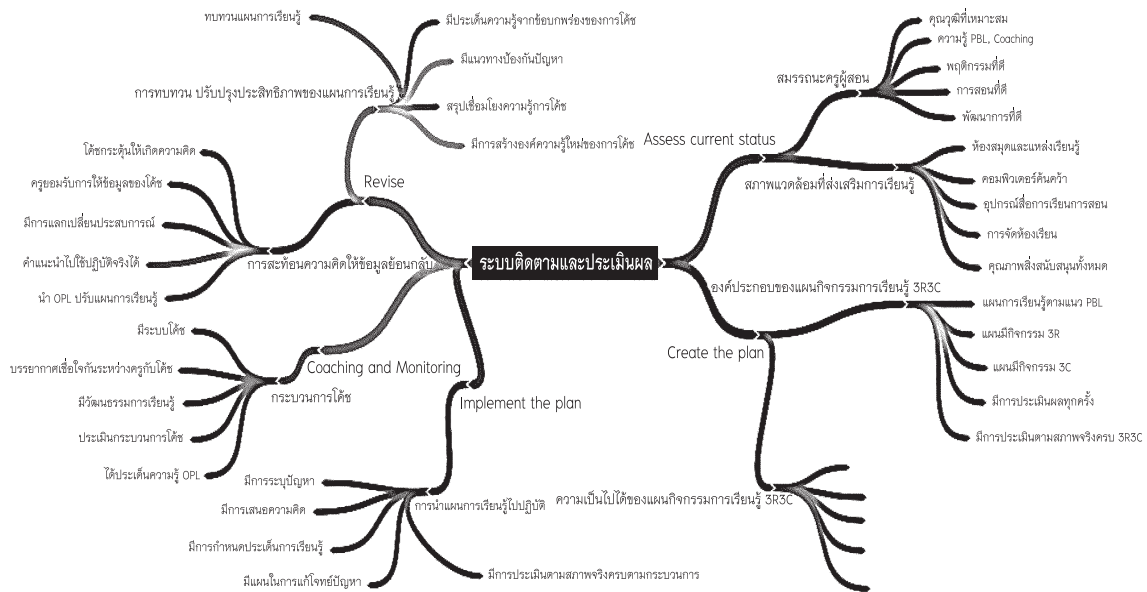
ระบบติดตามและประเมินผล

Revise

การทบทวน ปรับปรุงประสิทธิภาพของแผนการเรียนรู้

ทบทวนแผนการเรียนรู้

มีประเด็นความรู้จากข้อบกพร่องของการโค้ช

มีแนวทางป้องกันปัญหา

สรุปเชื่อมโยงความรู้การโค้ช

มีการสร้างองค์ความรู้ใหม่ของการโค้ช

การสะท้อนความคิดให้ข้อมูลย้อนกลับ

โค้ชกระตุ้นให้เกิดความคิด

ครูยอมรับการให้ข้อมูลของโค้ช

มีการแลกเปลี่ยนประสบการณ์

คำแนะนำไปใช้ปฏิบัติจริงได้

นำ OPL ปรับแผนการเรียนรู้

Coaching and Monitoring

กระบวนการโค้ช

มีระบบโค้ช

บรรยากาศเชื่อใจกันระหว่างครูกับโค้ช

มีวัฒนธรรมการเรียนรู้

ประเมินกระบวนการโค้ช

ได้ประเด็นความรู้ OPL

Implement the plan

การนำแผนการเรียนรู้ไปปฏิบัติ

มีการระบุปัญหา

มีการเสนอความคิด

มีการกำหนดประเด็นการเรียนรู้

มีแผนในการแก้โจทย์ปัญหา

มีการประเมินตามสภาพจริงครบตามกระบวนการ

Assess current status

สมรรถนะครูผู้สอน

คุณวุฒิที่เหมาะสม

ความรู้ PBL, Coaching

พฤติกรรมที่ดี

การสอนที่ดี

พัฒนาการที่ดี

สภาพแวดล้อมที่ส่งเสริมการเรียนรู้

ห้องสมุดและแหล่งเรียนรู้

คอมพิวเตอร์ค้นคว้า

อุปกรณ์สื่อการเรียนการสอน

การจัดห้องเรียน

คุณภาพสิ่งสนับสนุนทั้งหมด

Create the plan

องค์ประกอบของแผนกิจกรรมการเรียนรู้ 3R3C

แผนการเรียนรู้ตามแนว PBL

แผนกิจกรรม 3R

แผนกิจกรรม 3C

มีการประเมินผลทุกครั้ง

มีการประเมินตามสภาพจริงครบ 3R3C

ความเป็นไปได้ของแผนกิจกรรมการเรียนรู้ 3R3C